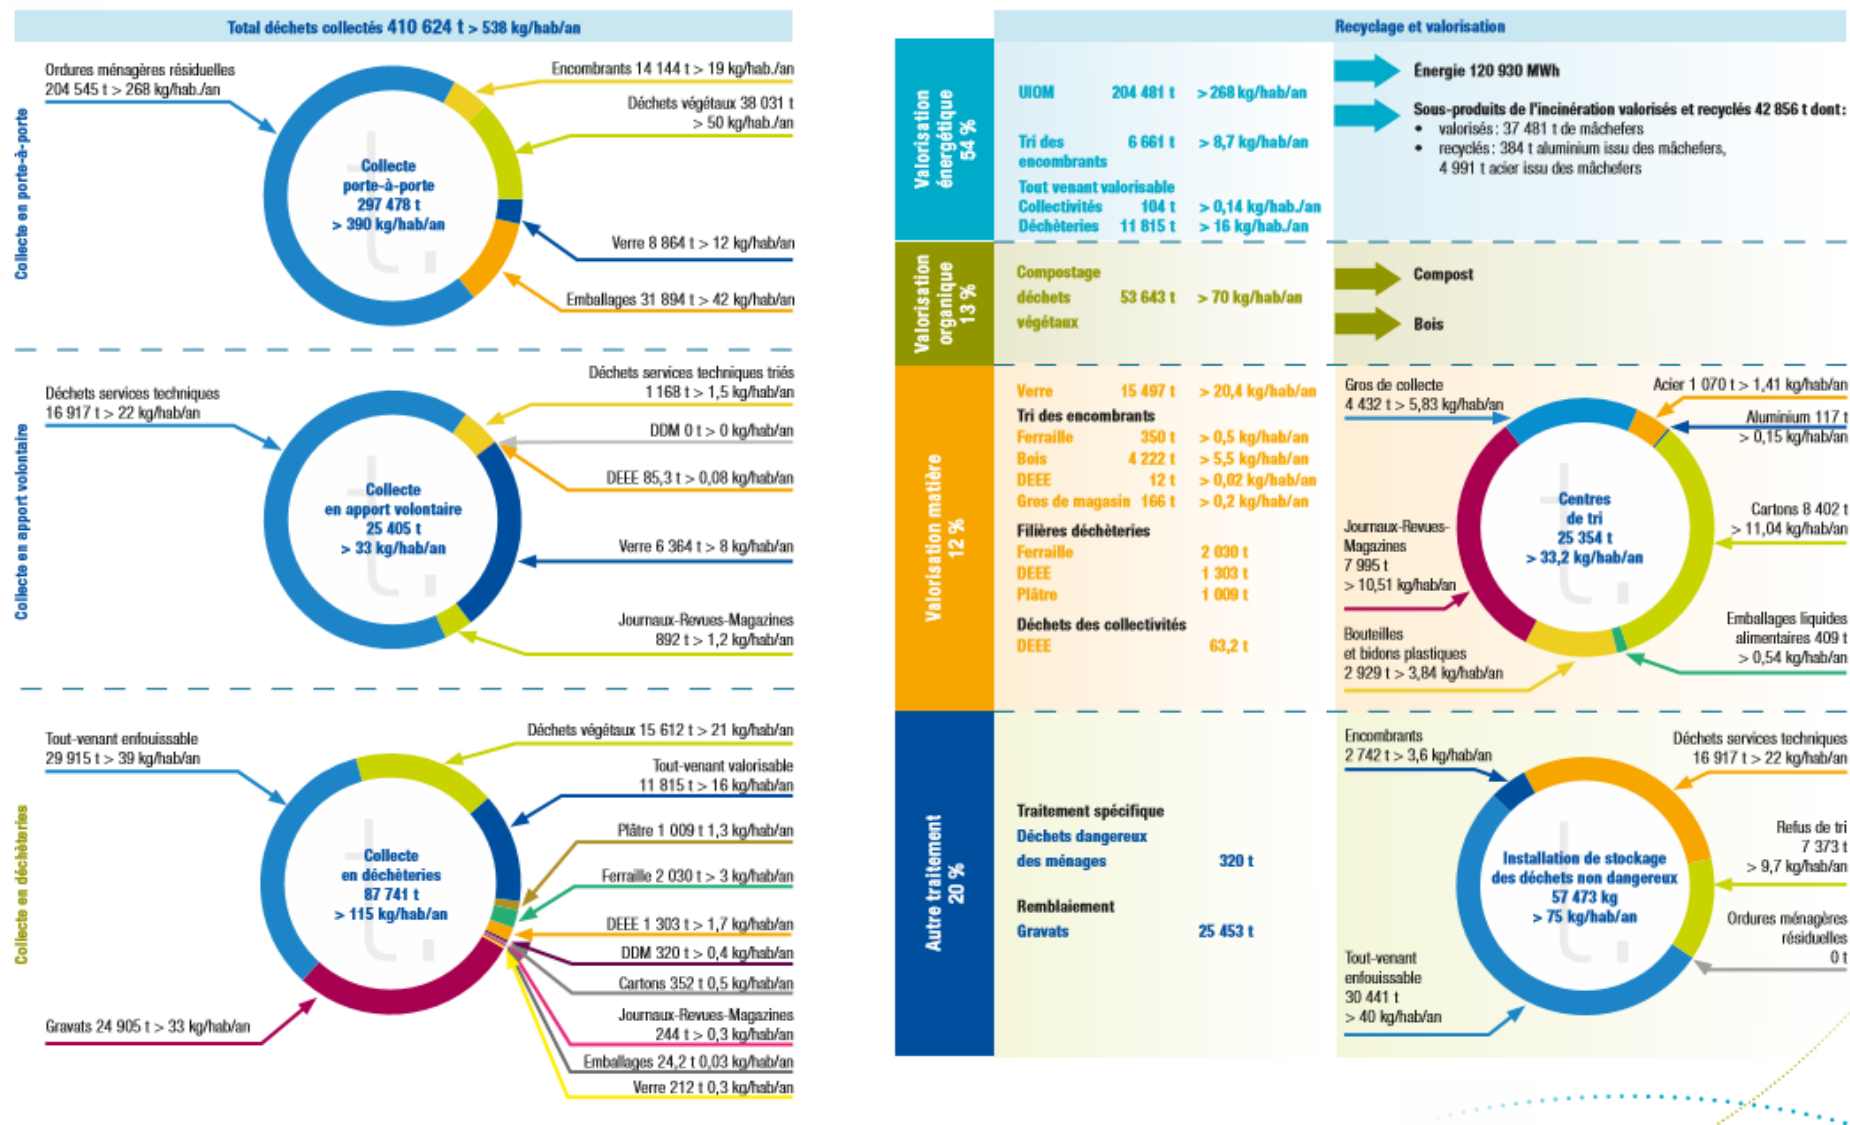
Total déchets collectés 410 624 t > 538 kg/hab/an

Collecte en porte-à-porte

Ordures ménagères résiduelles
204 545 t > 268 kg/hab./an

Encombrants 14 144 t > 19 kg/hab./an

Déchets végétaux 38 031 t
> 50 kg/hab./an

Collecte
porte-à-porte
297 478 t
> 390 kg/hab/an

Verre 8 864 t > 12 kg/hab/an

Emballages 31 894 t > 42 kg/hab/an

Collecte en apport volontaire

Déchets services techniques
16 917 t > 22 kg/hab/an

Déchets services techniques triés
1 168 t > 1,5 kg/hab/an

DDM 0 t > 0 kg/hab/an

DEEE 85,3 t > 0,08 kg/hab/an

Collecte
en apport volontaire
25 405 t
> 33 kg/hab/an

Verre 6 364 t > 8 kg/hab/an

Journaux-Revues-Magazines
892 t > 1,2 kg/hab/an

Collecte en déchèteries

Tout-venant enfouissable
29 915 t > 39 kg/hab/an

Déchets végétaux 15 612 t > 21 kg/hab/an

Tout-venant valorisable
11 815 t > 16 kg/hab/an

Plâtre 1 009 t 1,3 kg/hab/an

Ferraille 2 030 t > 3 kg/hab/an

Collecte
en déchèteries
87 741 t
> 115 kg/hab/an

DEEE 1 303 t > 1,7 kg/hab/an

DDM 320 t > 0,4 kg/hab/an

Cartons 352 t 0,5 kg/hab/an

Journaux-Revues-Magazines
244 t > 0,3 kg/hab/an

Gravats 24 905 t > 33 kg/hab/an

Emballages 24,2 t 0,03 kg/hab/an

Verre 212 t 0,3 kg/hab/an

Recyclage et valorisation

Valorisation énergétique 54 %

UIOM 204 481 t > 268 kg/hab/an

Tri des encombrants 6 661 t > 8,7 kg/hab/an

Tout venant valorisable
Collectivités 104 t > 0,14 kg/hab./an
Déchèteries 11 815 t > 16 kg/hab./an

Énergie 120 930 MWh

Sous-produits de l'incinération valorisés et recyclés 42 856 t dont :
• valorisés : 37 481 t de mâchefers
• recyclés : 384 t aluminium issu des mâchefers, 4 991 t acier issu des mâchefers

Valorisation organique 13 %

Compostage
déchets 53 643 t > 70 kg/hab/an
végétaux

Compost

Bois

Valorisation matière 12 %

Verre 15 497 t > 20,4 kg/hab/an
Tri des encombrants
Ferraille 350 t > 0,5 kg/hab/an
Bois 4 222 t > 5,5 kg/hab/an
DEEE 12 t > 0,02 kg/hab/an
Gros de magasin 166 t > 0,2 kg/hab/an
Filières déchèteries
Ferraille 2 030 t
DEEE 1 303 t
Plâtre 1 009 t
Déchets des collectivités
DEEE 63,2 t

Gros de collecte
4 432 t > 5,83 kg/hab/an

Acier 1 070 t > 1,41 kg/hab/an

Aluminium 117 t
> 0,15 kg/hab/an

Centres
de tri
25 354 t
> 33,2 kg/hab/an

Cartons 8 402 t
> 11,04 kg/hab/an

Journaux-Revues-Magazines
7 995 t
> 10,51 kg/hab/an

Emballages liquides alimentaires 409 t
> 0,54 kg/hab/an

Bouteilles
et bidons plastiques
2 929 t > 3,84 kg/hab/an

Autre traitement 20 %

Traitement spécifique
Déchets dangereux
des ménages 320 t

Remblaiement
Gravats 25 453 t

Encombrants
2 742 t > 3,6 kg/hab/an

Déchets services techniques
16 917 t > 22 kg/hab/an

Refus de tri
7 373 t
> 9,7 kg/hab/an

Installation de stockage
des déchets non dangereux
57 473 kg
> 75 kg/hab/an

Ordures ménagères
résiduelles
0 t

Tout-venant
enfouissable
30 441 t
> 40 kg/hab/an